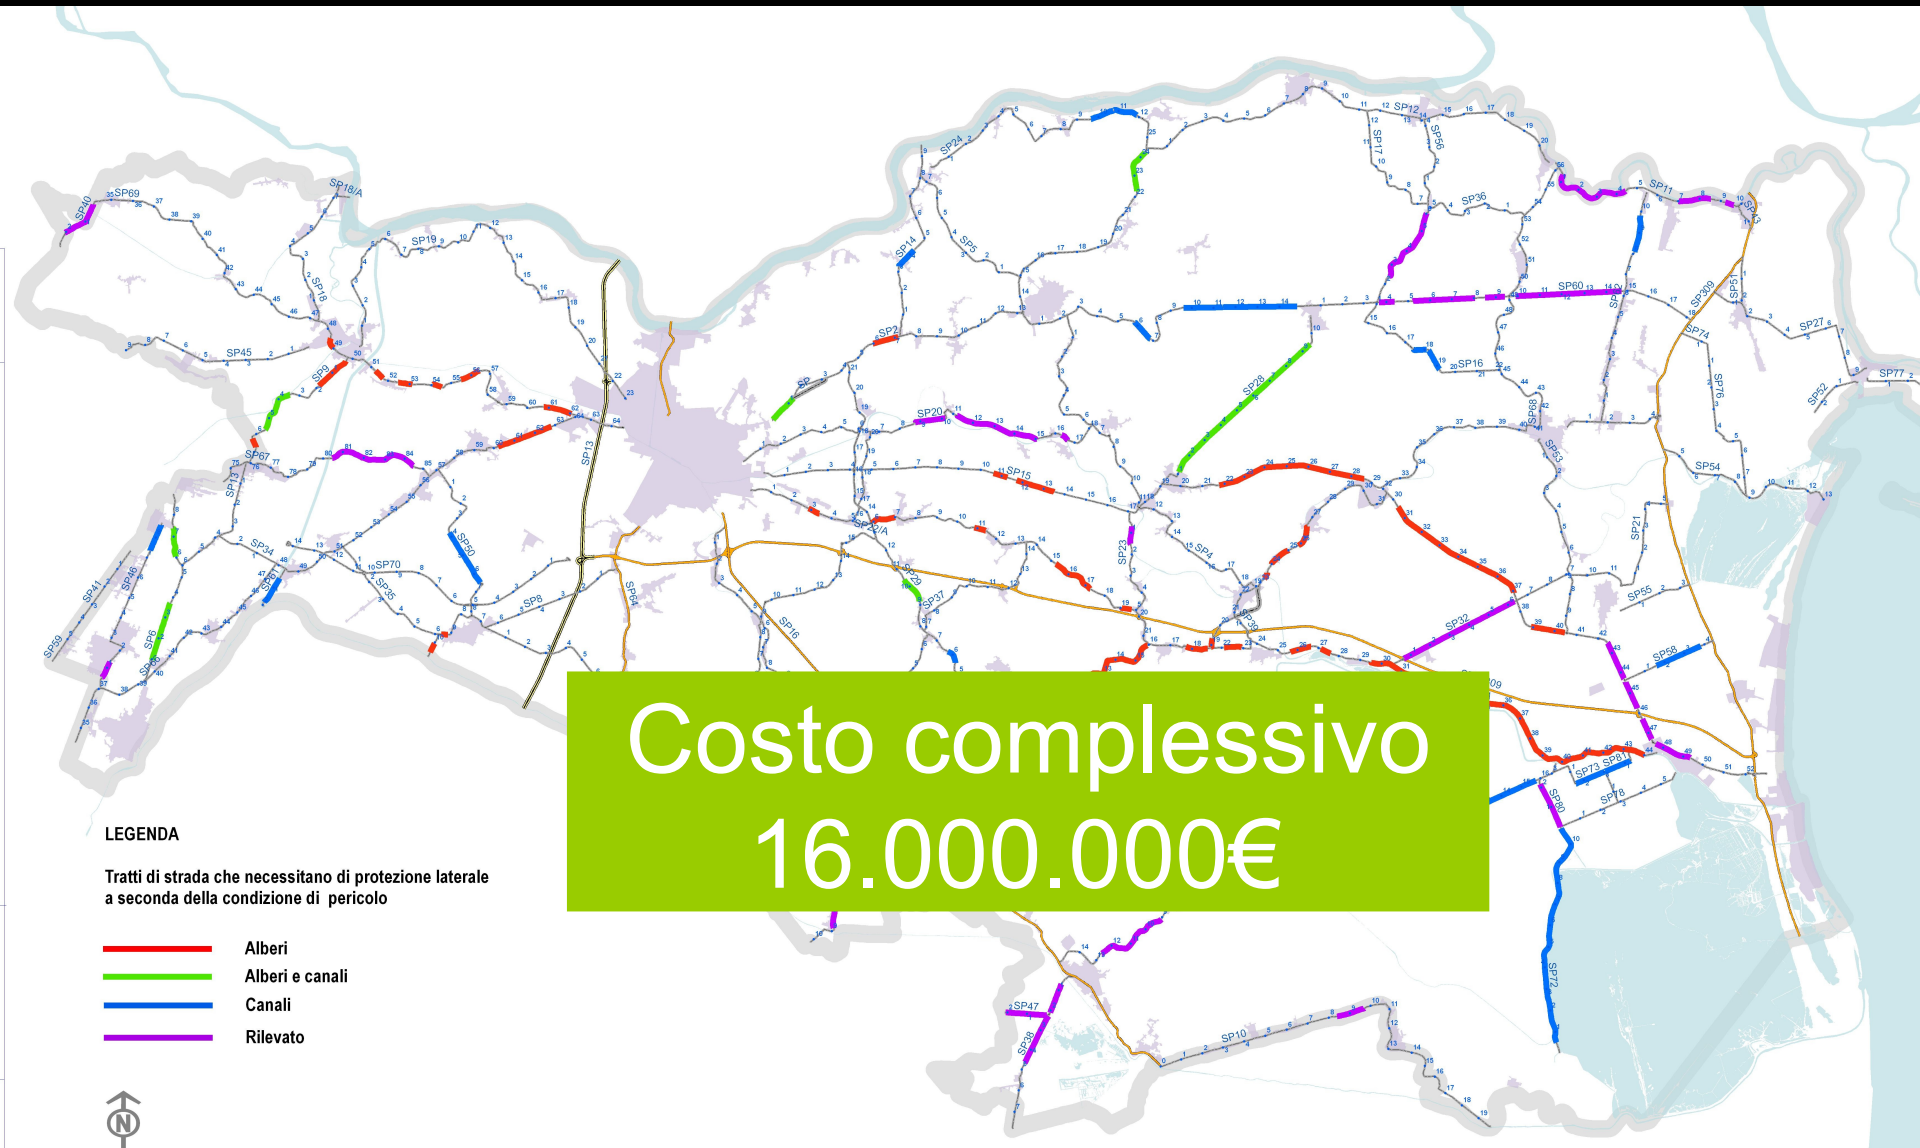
Costo complessivo
16.000.000€

LEGENDA

Tratti di strada che necessitano di protezione laterale a seconda della condizione di pericolo

Alberi
Alberi e canali
Canali
Rilevato

N

SP40 SP69 SP18/A SP19 SP18 SP45 SP9 SP67 SP13 SP34 SP41 SP46 SP6 SP59 SP66 SP70 SP35 SP50 SP8 SP13 SP64 SP24 SP14 SP5 SP2 SP20 SP15 SP22/A SP29 SP37 SP16 SP23 SP4 SP28 SP12 SP17 SP56 SP36 SP60 SP16 SP68 SP53 SP11 SP309 SP74 SP27 SP77 SP52 SP76 SP54 SP21 SP55 SP58 SP32 SP39 SP73 SP81 SP78 SP80 SP72 SP47 SP38 SP10